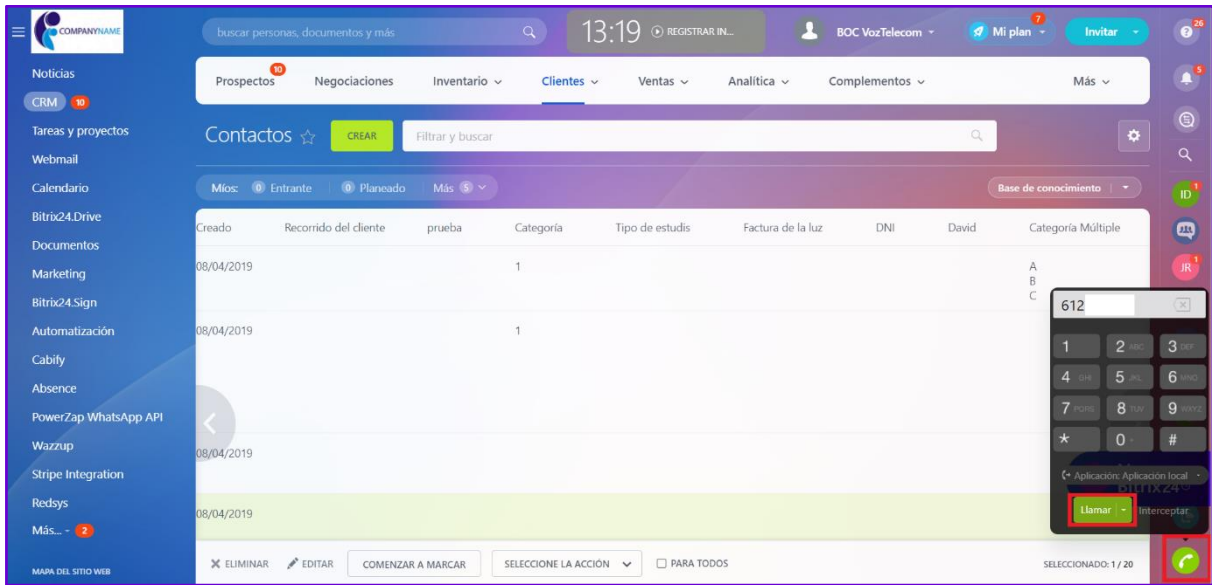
COMPANYNAME

buscar personas, documentos y más

13:19 REGISTRAR IN...

BOC VozTelecom

7 Mi plan

Invitar

26

Noticias

CRM 10

Tareas y proyectos

Webmail

Calendario

Bitrix24.Drive

Documentos

Marketing

Bitrix24.Sign

Automatización

Cabify

Absence

PowerZap WhatsApp API

Wazzup

Stripe Integration

Redsys

Más... 2

MAPA DEL SITIO WEB

10 Prospectos | Negociaciones | Inventario | Clientes | Ventas | Analítica | Complementos | Más

Contactos ☆ CREAR Filtrar y buscar

Míos: 0 Entrante | 0 Planeado | Más 5

Base de conocimiento

| Creado | Recorrido del cliente | prueba | Categoría | Tipo de estudis | Factura de la luz | DNI | David | Categoría Múltiple |
|---|---|---|---|---|---|---|---|---|
| 08/04/2019 | | | 1 | | | | | A B C |
| 08/04/2019 | | | 1 | | | | | |
| 08/04/2019 | | | | | | | | |
| 08/04/2019 | | | | | | | | |

612

1 2 ABC 3 DEF
4 GHI 5 JKL 6 MNO
7 PQRS 8 TUV 9 WXYZ
* 0 + #

Aplicación: Aplicación local

Llamar | Interceptar

Bitrix24

ELIMINAR EDITAR COMENZAR A MARCAR SELECCIONE LA ACCIÓN PARA TODOS

SELECCIONADO: 1 / 20

5 ID 1 JR 1